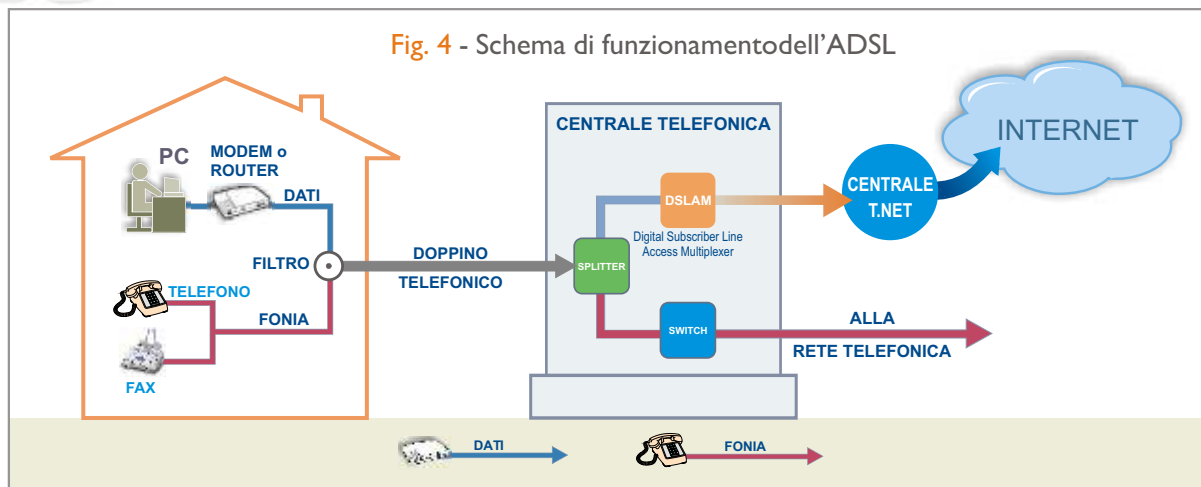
Fig. 4 - Schema di funzionamentodell'ADSL

PC

MODEM o ROUTER

DATI

FILTRO

TELEFONO

FONIA

FAX

DOPPINO

TELEFONICO

CENTRALE TELEFONICA

DSLAM

Digital Subscriber Line Access Multiplexer

SPLITTER

SWITCH

CENTRALE T.NET

INTERNET

ALLA

RETE TELEFONICA

DATI

FONIA